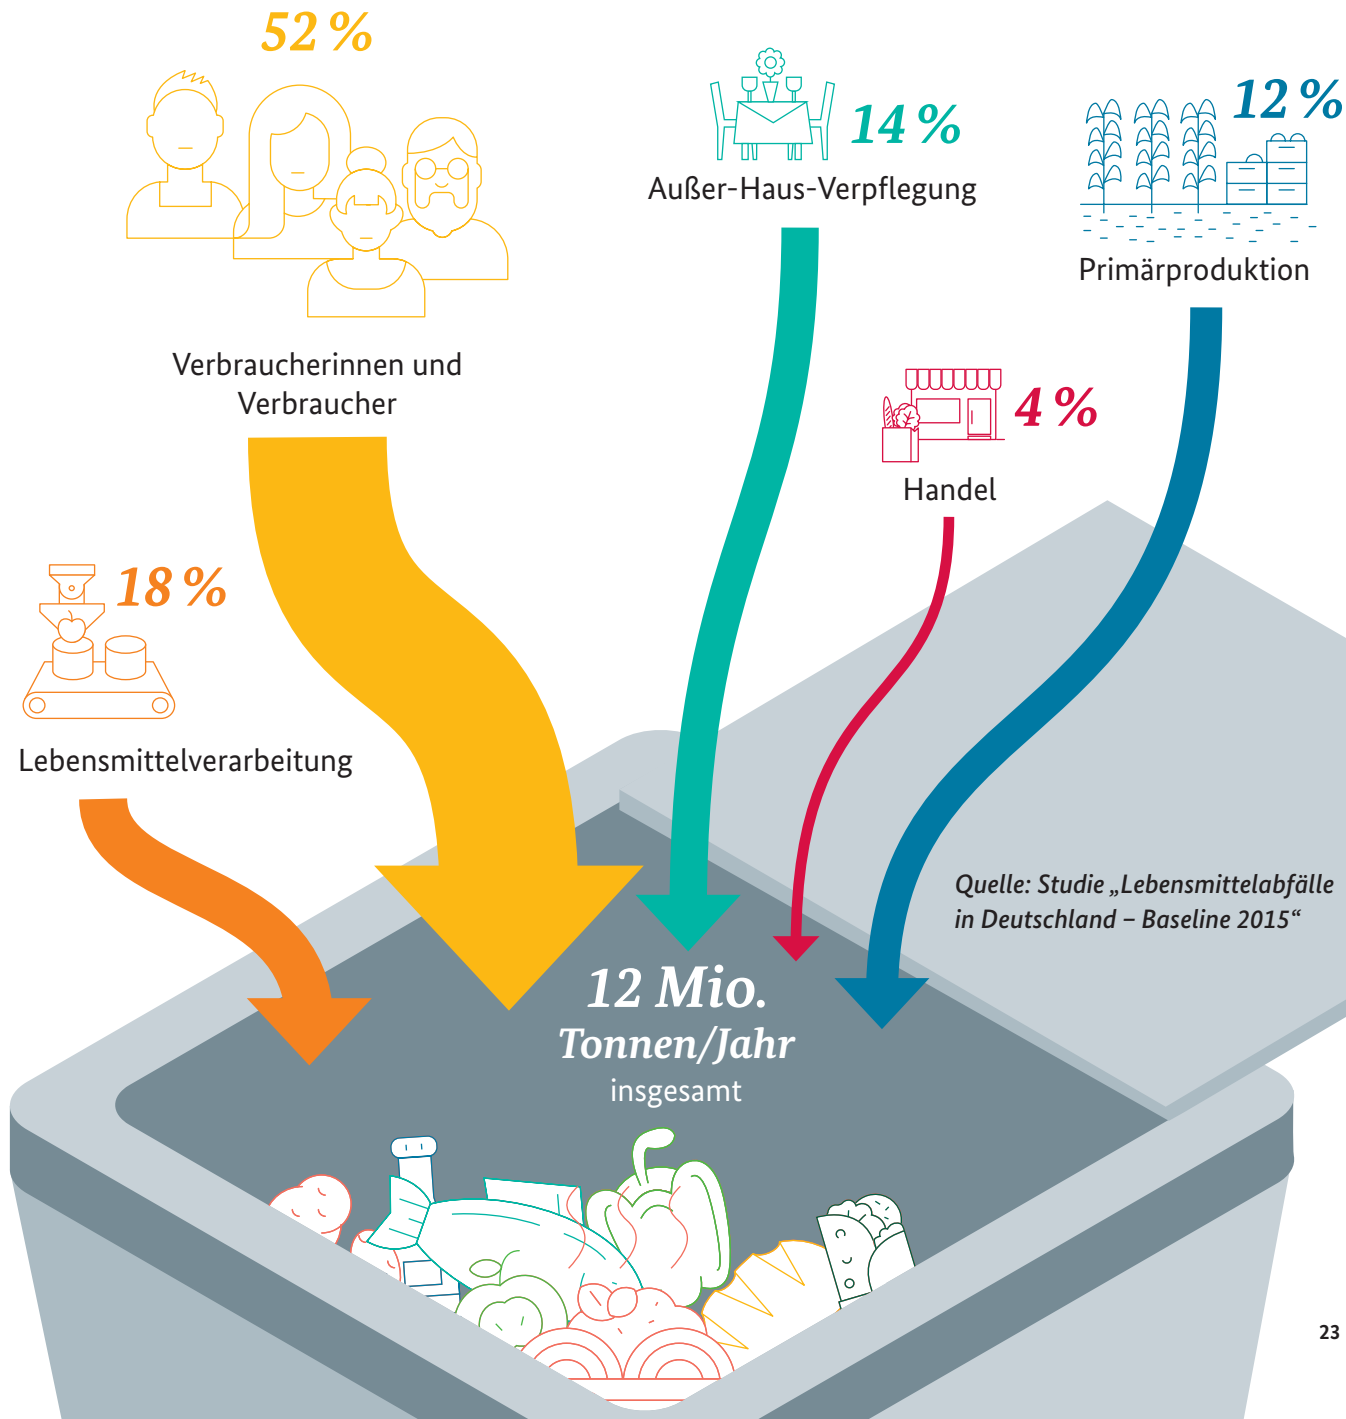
52 %

Verbraucherinnen und Verbraucher

14 %

Außer-Haus-Verpflegung

12 %

Primärproduktion

4 %

Handel

18 %

Lebensmittelverarbeitung

Quelle: Studie „Lebensmittelabfälle in Deutschland – Baseline 2015“

12 Mio.
Tonnen/Jahr
insgesamt

23